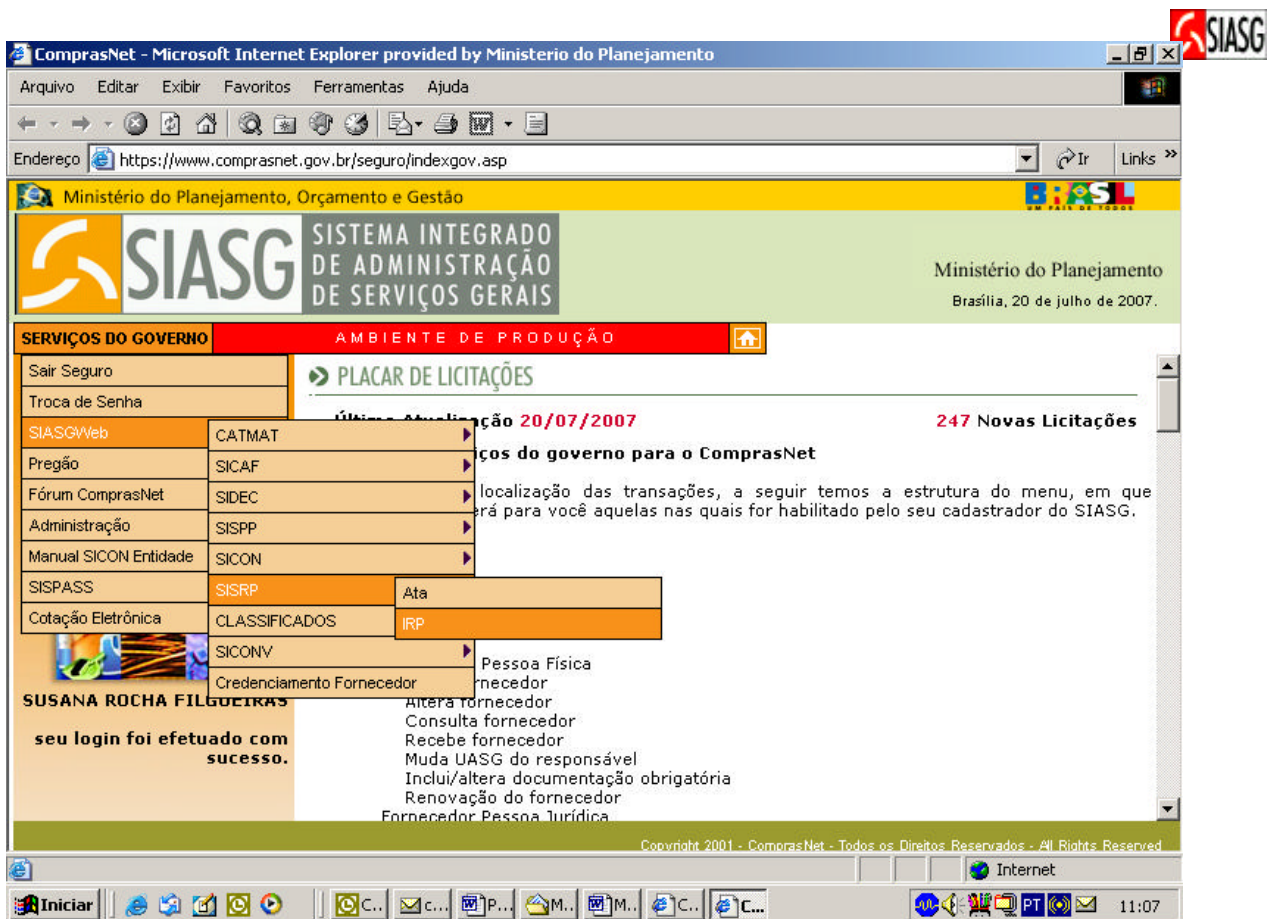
SIASG

ComprasNet - Microsoft Internet Explorer provided by Ministerio do Planejamento

Arquivo Editar Exibir Favoritos Ferramentas Ajuda

Endereço https://www.comprasnet.gov.br/seguro/indexgov.asp

Ir Links

Ministério do Planejamento, Orçamento e Gestão

BRASIL UM PAÍS DE TODOS

SIASG SISTEMA INTEGRADO DE ADMINISTRAÇÃO DE SERVIÇOS GERAIS

Ministério do Planejamento

Brasília, 20 de julho de 2007.

SERVIÇOS DO GOVERNO

AMBIENTE DE PRODUÇÃO

Sair Seguro

Troca de Senha

SIASGWeb

Pregão

Fórum ComprasNet

Administração

Manual SICON Entidade

SISPASS

Cotação Eletrônica

CATMAT

SICAF

SIDEC

SISPP

SICON

SISRP

CLASSIFICADOS

SICONV

Credenciamento Fornecedor

Ata

IRP

PLACAR DE LICITAÇÕES

Última Atualização 20/07/2007

247 Novas Licitações

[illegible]iços do governo para o ComprasNet

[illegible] localização das transações, a seguir temos a estrutura do menu, em que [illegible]erá para você aquelas nas quais for habilitado pelo seu cadastrador do SIASG.

SUSANA ROCHA FILGUEIRAS

seu login foi efetuado com sucesso.

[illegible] Pessoa Física

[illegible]rnecedor

Altera fornecedor

Consulta fornecedor

Recebe fornecedor

Muda UASG do responsável

Inclui/altera documentação obrigatória

Renovação do fornecedor

Fornecedor Pessoa Jurídica

Copyright 2001 - ComprasNet - Todos os Direitos Reservados - All Rights Reserved

Internet

Iniciar

C... C... P... M... M... C... C...

PT

11:07